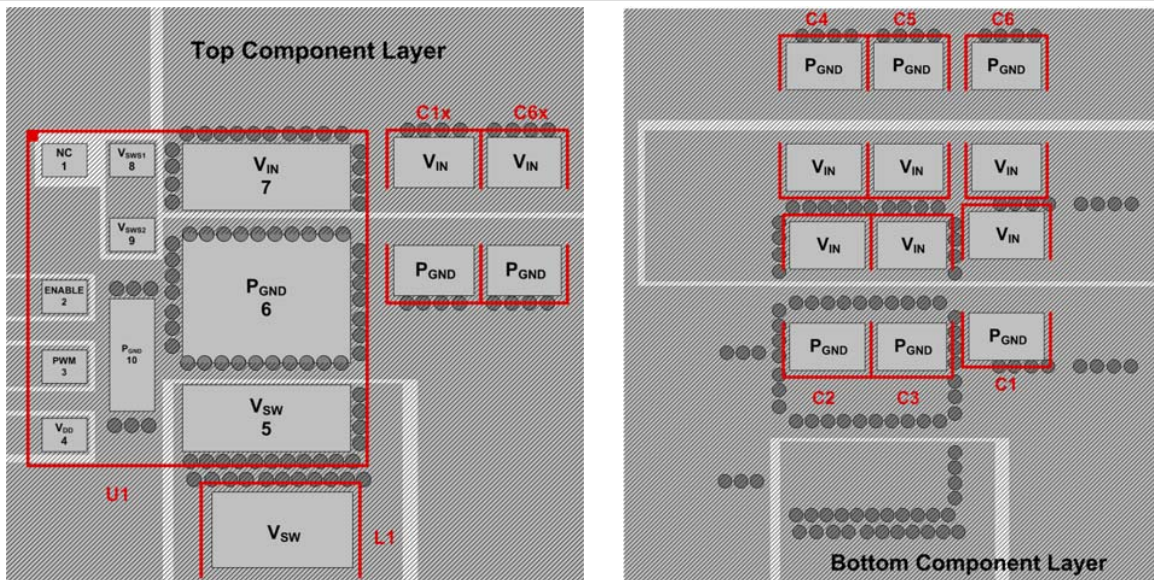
Top Component Layer

NC 1

$V_{SWS1}$ 8

$V_{IN}$ 7

C1x

C6x

$V_{IN}$

$V_{IN}$

$V_{SWS2}$ 9

ENABLE 2

$P_{GND}$ 6

$P_{GND}$

$P_{GND}$

$P_{GND}$ 10

PWM 3

$V_{SW}$ 5

$V_{DD}$ 4

U1

$V_{SW}$

L1

C4

C5

C6

$P_{GND}$

$P_{GND}$

$P_{GND}$

$V_{IN}$

$V_{IN}$

$V_{IN}$

$V_{IN}$

$V_{IN}$

$V_{IN}$

$P_{GND}$

$P_{GND}$

$P_{GND}$

C2

C3

C1

Bottom Component Layer